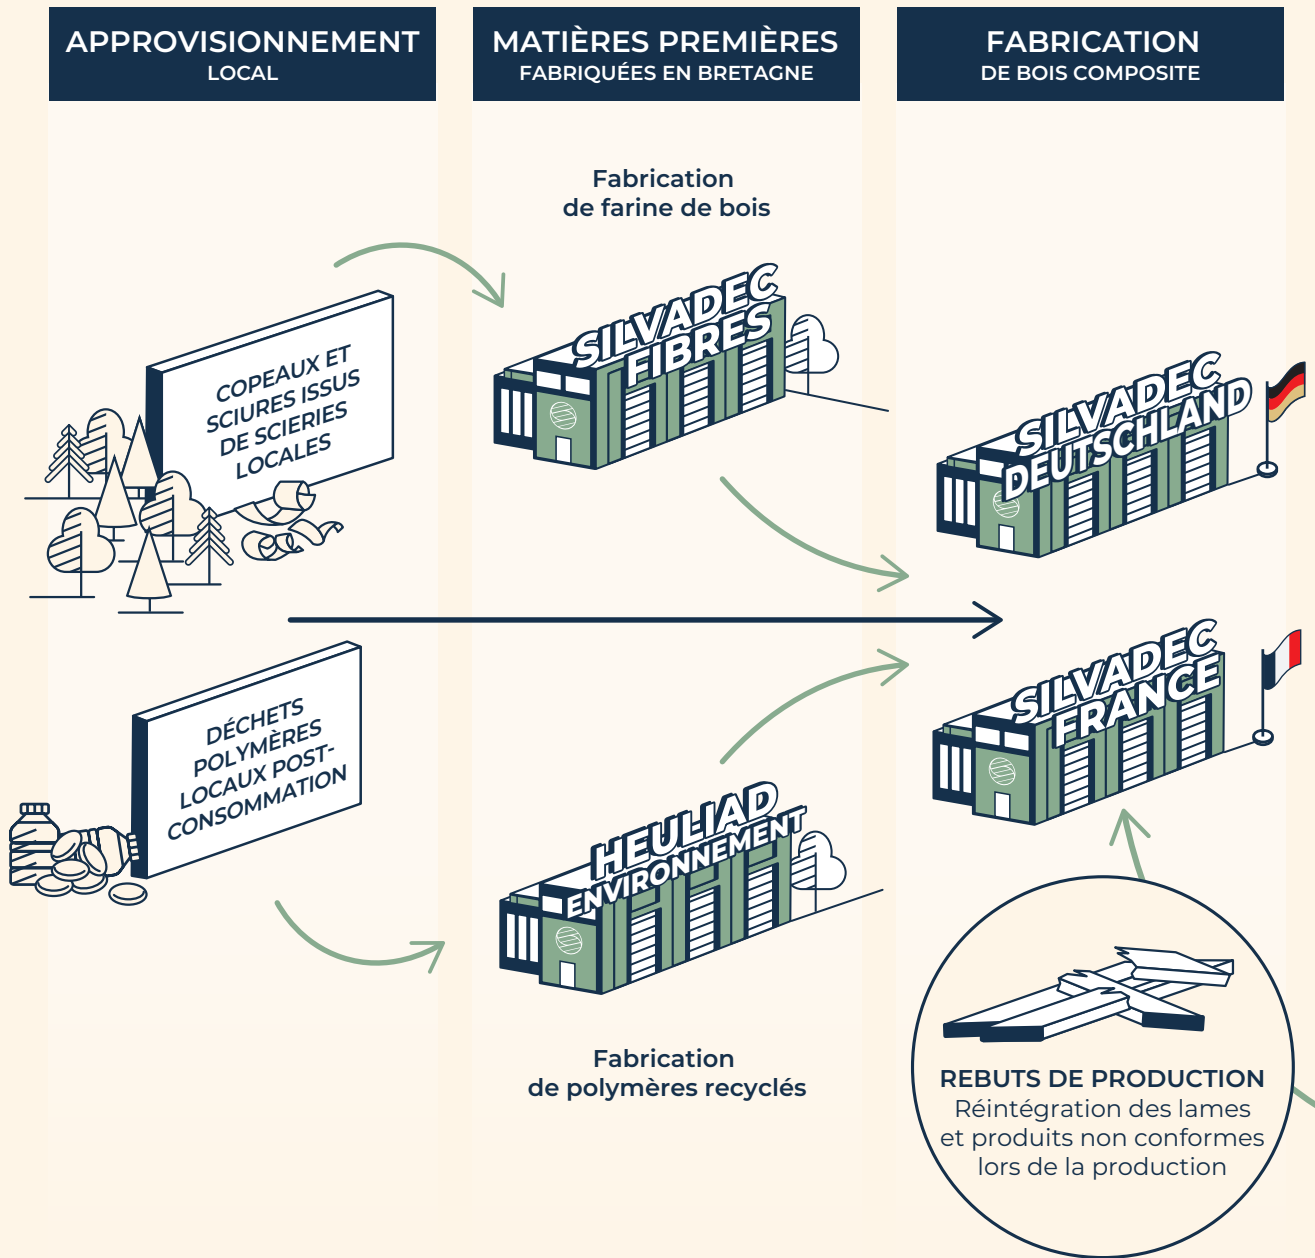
APPROVISIONNEMENT
LOCAL

MATIÈRES PREMIÈRES
FABRIQUÉES EN BRETAGNE

FABRICATION
DE BOIS COMPOSITE

Fabrication
de farine de bois

COPEAUX ET SCIURES ISSUS DE SCIERIES LOCALES

SILVADEC FIBRES

SILVADEC DEUTSCHLAND

SILVADEC FRANCE

DÉCHETS POLYMÈRES LOCAUX POST-CONSOMMATION

HEULIAD ENVIRONNEMENT

Fabrication
de polymères recyclés

REBUTS DE PRODUCTION
Réintégration des lames et produits non conformes lors de la production